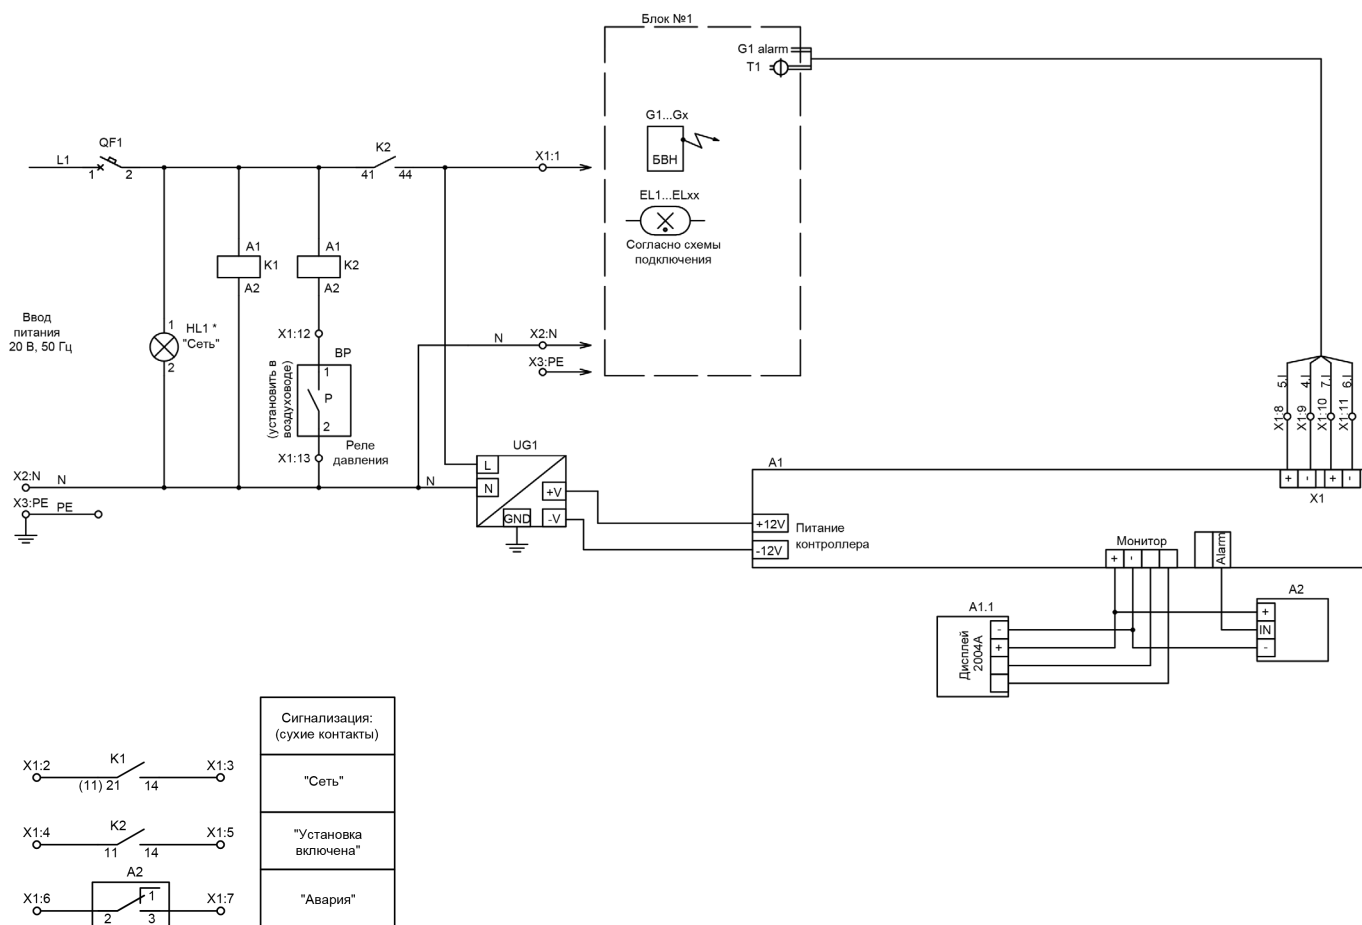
Блок №1

G1 alarm
T1

G1...Gx
БВН

EL1...ELxx
Согласно схемы подключения

L1
QF1
1 2

K2
41 44
X1:1

A1 K1 A2
A1 K2 A2

Ввод питания 20 В, 50 Гц

1 HL1 * "Сеть" 2

X1:12
ВР
(установить в воздуховоде)
1 P 2
Реле давления
X1:13

N X2:N
X3:PE

UG1
L
N
+V
-V
GND

X2:N N
X3:PE PE
N

A1
+12V
-12V
Питание контроллера

Монитор
+ -
Alarm

X1:8 5
X1:9 4
X1:10 7
X1:11 6
+ - + -
X1

A1.1
Дисплей 2004A
-
+

A2
+
IN
-

X1:2 K1 X1:3
(11) 21 14

X1:4 K2 X1:5
11 14

X1:6 A2 X1:7
1
2 3

| Сигнализация: (сухие контакты) |
|---|
| "Сеть" |
| "Установка включена" |
| "Авария" |